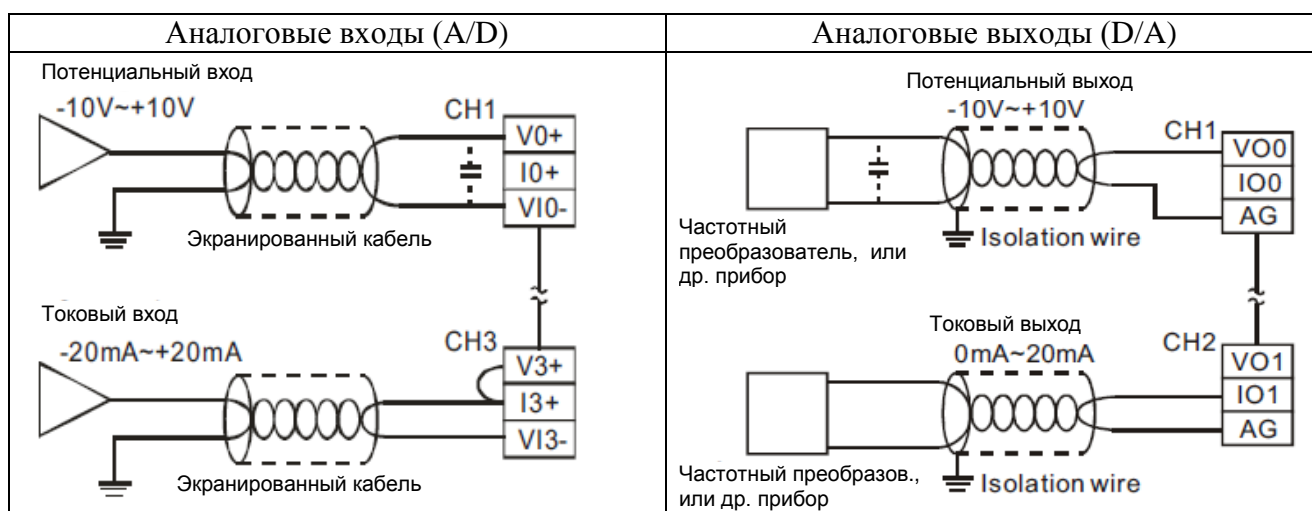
| Аналоговые входы (A/D) | Аналоговые выходы (D/A) |
|---|---|
| Потенциальный вход<br>-10V~+10V<br>CH1<br>V0+<br>I0+<br>VI0-<br>Экранированный кабель<br>Токовый вход<br>-20mA~+20mA<br>CH3<br>V3+<br>I3+<br>VI3-<br>Экранированный кабель | Потенциальный выход<br>-10V~+10V<br>CH1<br>VO0<br>IO0<br>AG<br>Частотный преобразователь, или др. прибор<br>Isolation wire<br>Токовый выход<br>0mA~20mA<br>CH2<br>VO1<br>IO1<br>AG<br>Частотный преобразов., или др. прибор<br>Isolation wire |